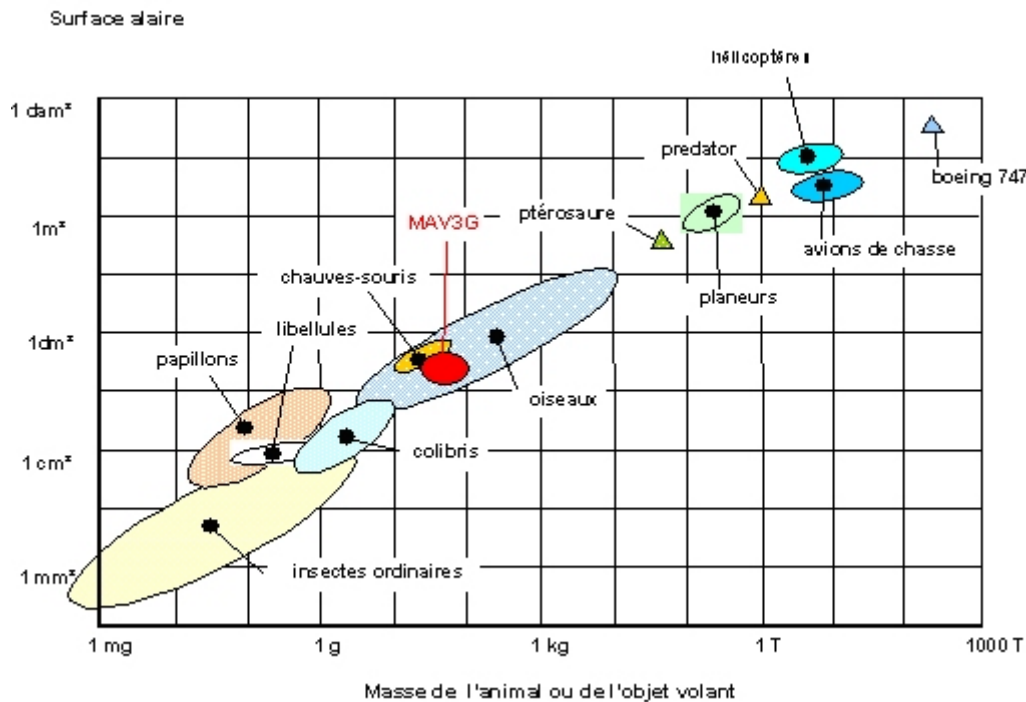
Surface alaire

hélicoptères

1 dam²

1m²

1dm²

1 cm²

1 mm²

predator

boeing 747

ptérosaure

MAV3G

avions de chasse

chauves-souris

planeurs

libellules

papillons

oiseaux

colibris

insectes ordinaires

1 mg

1 g

1 kg

1 T

1000 T

Masse de l'animal ou de l'objet volant